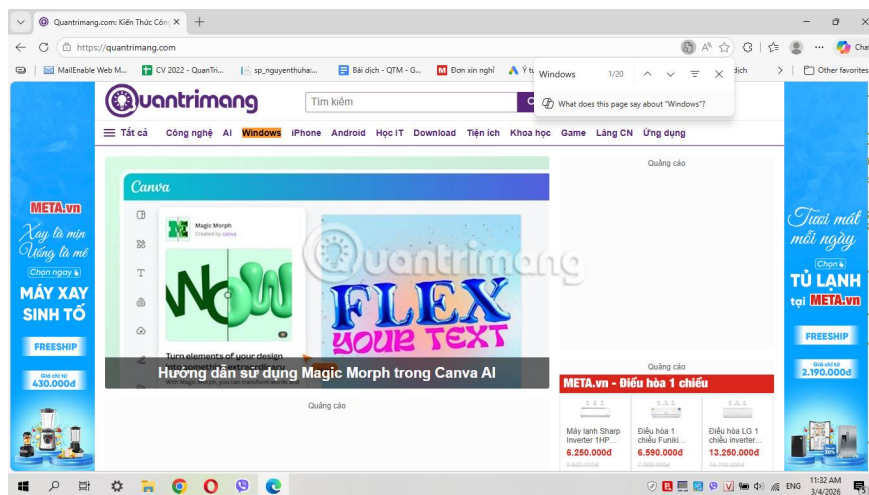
Quantrimang.com: Kiến Thức Công ×
+
https://quantrimang.com
MailEnable Web M... | CV 2022 - QuanTri... | sp_nguyenthuha:... | Bài dịch - QTM - G... | Đơn xin nghỉ | Ý t
dịch | Other favorites
Windows 1/20
What does this page say about "Windows"?
Quantrimang
Tìm kiếm
Tất cả Công nghệ AI Windows iPhone Android Học IT Download Tiện ích Khoa học Game Làng CN Ứng dụng
Quảng cáo
Canva
Magic Morph
Created by canva
WOW
FLEX YOUR TEXT
Turn elements of your design
With Magic Morph, you can transform
Hướng dẫn sử dụng Magic Morph trong Canva AI
Quảng cáo
Quảng cáo
META.vn - Điều hòa 1 chiều
Máy lạnh Sharp Inverter 1HP...
6.250.000đ
6.800.000đ
Điều hòa 1 chiều Funiki...
6.590.000đ
7.990.000đ
Điều hòa LG 1 chiều inverter...
13.250.000đ
15.700.000đ
META.vn
Xay là mịn Uống là mê
Chọn ngay
MÁY XAY SINH TỐ
FREESHIP
Giá chỉ từ
430.000đ
Tươi mát mỗi ngày
Chọn
TỦ LẠNH
tại META.vn
FREESHIP
Giá chỉ từ
2.190.000đ
ENG
11:32 AM
3/4/2026